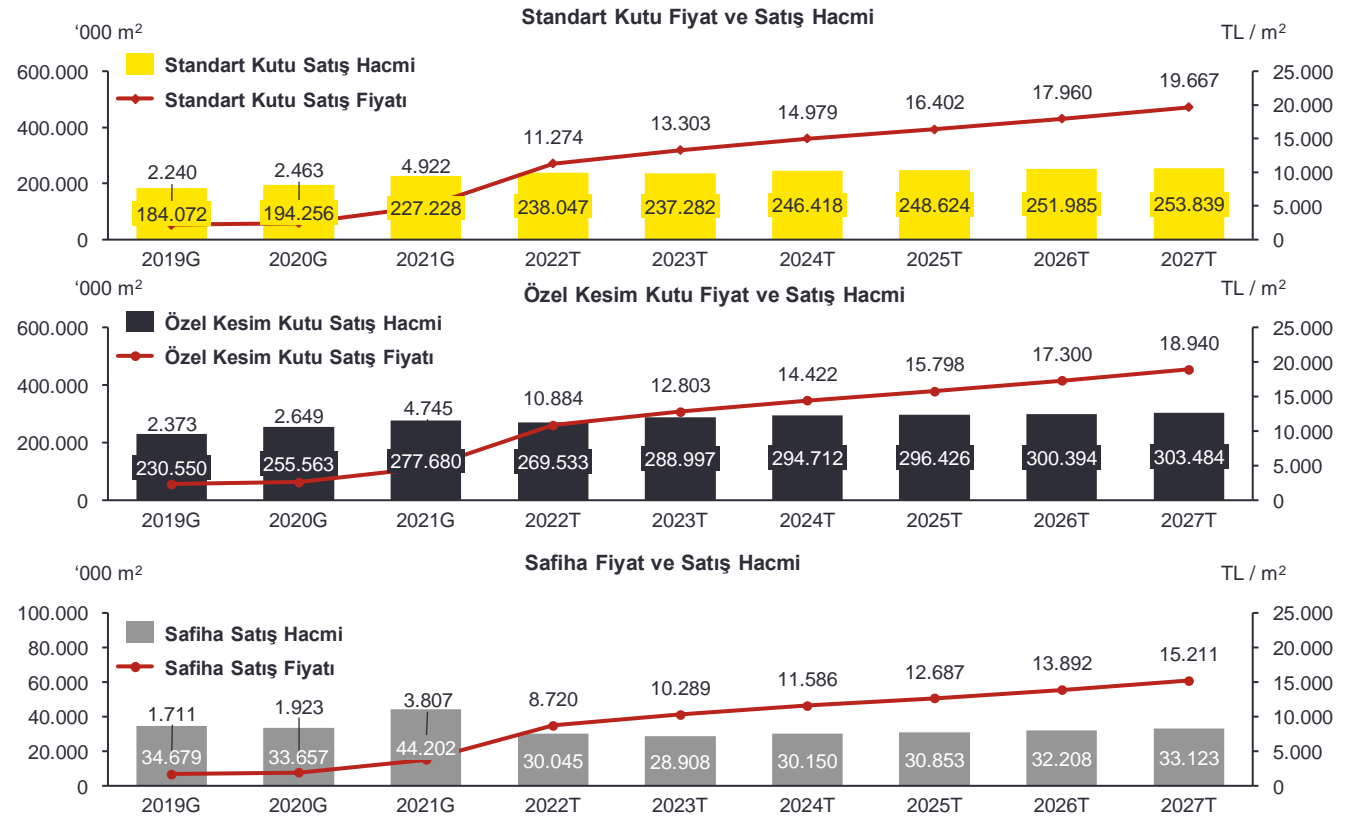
Standart Kutu Fiyat ve Satış Hacmi

'000 m²

TL / m²

Standart Kutu Satış Hacmi

Standart Kutu Satış Fiyatı

600.000
400.000
200.000
0

25.000
20.000
15.000
10.000
5.000
0

2.240
2.463
4.922
11.274
13.303
14.979
16.402
17.960
19.667

184.072
194.256
227.228
238.047
237.282
246.418
248.624
251.985
253.839

2019G 2020G 2021G 2022T 2023T 2024T 2025T 2026T 2027T

Özel Kesim Kutu Fiyat ve Satış Hacmi

'000 m²

TL / m²

Özel Kesim Kutu Satış Hacmi

Özel Kesim Kutu Satış Fiyatı

600.000
400.000
200.000
0

25.000
20.000
15.000
10.000
5.000
0

2.373
2.649
4.745
10.884
12.803
14.422
15.798
17.300
18.940

230.550
255.563
277.680
269.533
288.997
294.712
296.426
300.394
303.484

2019G 2020G 2021G 2022T 2023T 2024T 2025T 2026T 2027T

Safiha Fiyat ve Satış Hacmi

'000 m²

TL / m²

Safiha Satış Hacmi

Safiha Satış Fiyatı

100.000
80.000
60.000
40.000
20.000
0

25.000
20.000
15.000
10.000
5.000
0

1.711
1.923
3.807
8.720
10.289
11.586
12.687
13.892
15.211

34.679
33.657
44.202
30.045
28.908
30.150
30.853
32.208
33.123

2019G 2020G 2021G 2022T 2023T 2024T 2025T 2026T 2027T